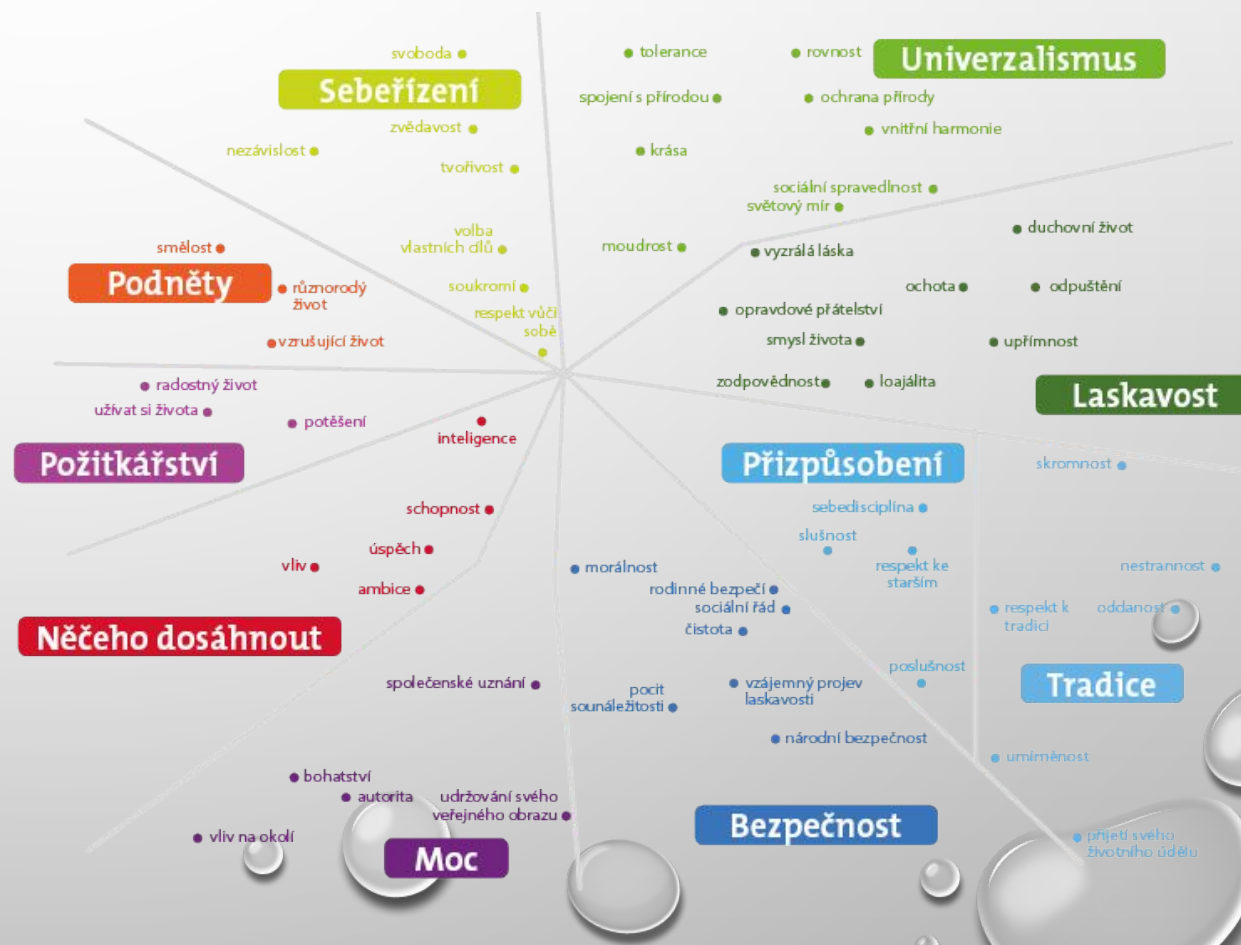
svoboda
Sebeřízení
zvědavost
nezávislost
tvořivost
volba vlastních cílů
soukromí
respekt vůči sobě
tolerance
rovnost
Univerzalismus
spojení s přírodou
ochrana přírody
vnitřní harmonie
krása
sociální spravedlnost
světový mír
moudrost
duchovní život
vyzrálá láska
ochota
odpuštění
opravdové přátelství
smysl života
upřímnost
zodpovědnost
loajálita
Laskavost
smělost
Podněty
různorodý život
vzrušující život
radostný život
užívat si života
potěšení
Požitkářství
inteligence
schopnost
úspěch
vliv
ambice
Něčeho dosáhnout
Přizpůsobení
skromnost
sebedisciplína
slušnost
respekt ke starším
nestrannost
morálnost
rodinné bezpečí
sociální řád
čistota
respekt k tradici
oddanost
poslušnost
Tradice
společenské uznání
pocit sounáležitosti
vzájemný projev laskavosti
národní bezpečnost
umírněnost
bohatství
autorita
udržování svého veřejného obrazu
vliv na okolí
Moc
Bezpečnost
přijetí svého životního údělu